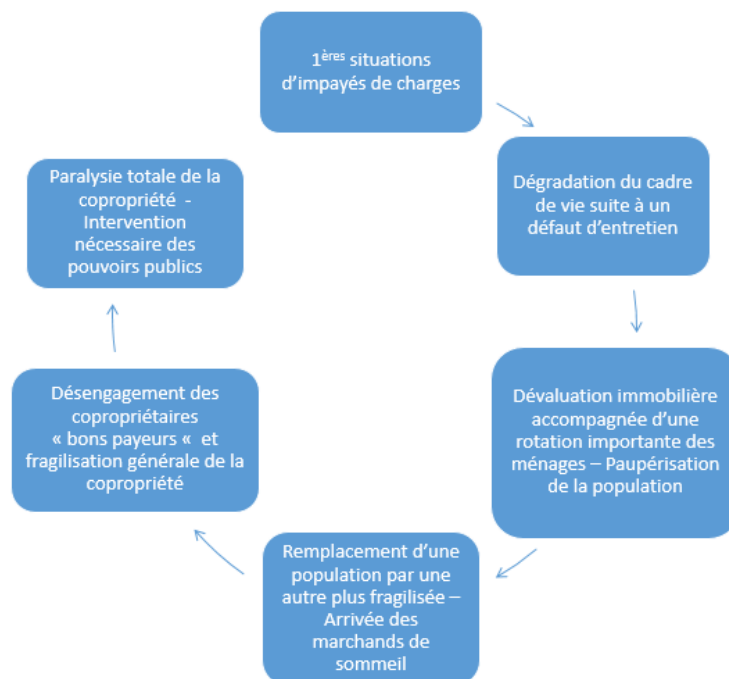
1$^{\text{ères}}$ situations d'impayés de charges

Dégradation du cadre de vie suite à un défaut d'entretien

Dévaluation immobilière accompagnée d'une rotation importante des ménages – Paupérisation de la population

Remplacement d'une population par une autre plus fragilisée – Arrivée des marchands de sommeil

Désengagement des copropriétaires « bons payeurs « et fragilisation générale de la copropriété

Paralysie totale de la copropriété - Intervention nécessaire des pouvoirs publics